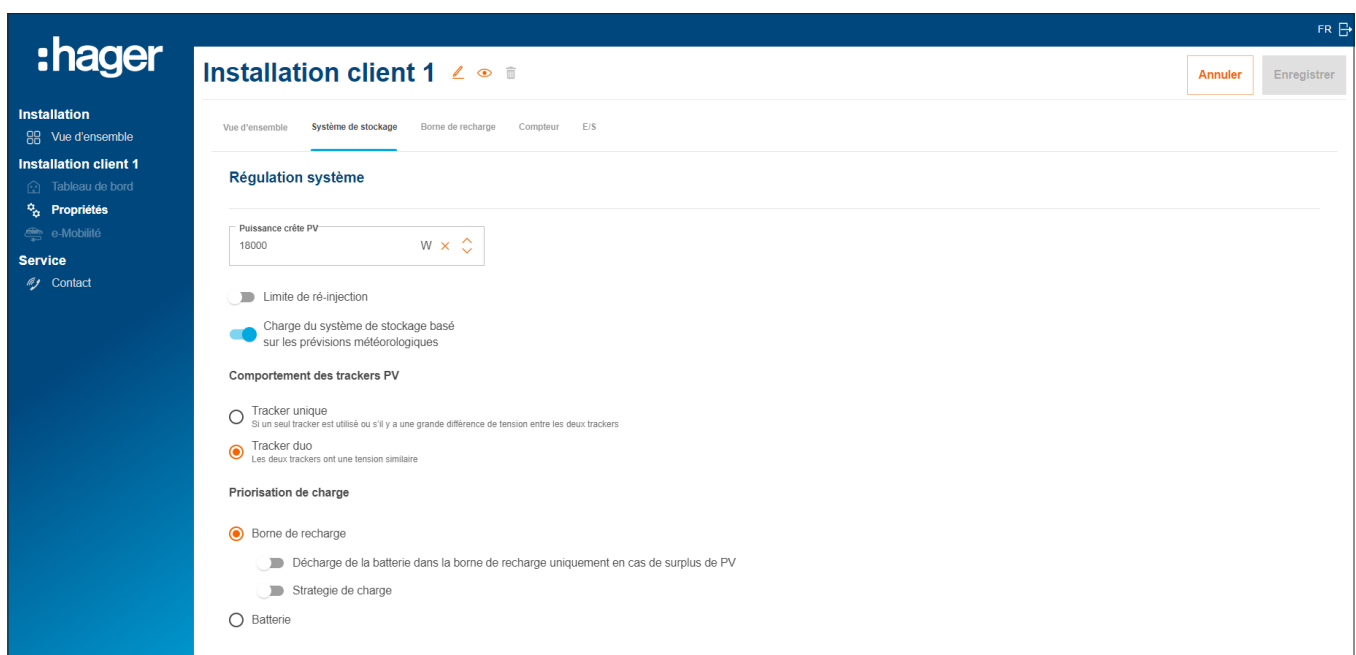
FR

:hager

Installation
Vue d'ensemble
Installation client 1
Tableau de bord
Propriétés
e-Mobilité
Service
Contact

Installation client 1

Annuler
Enregistrer

Vue d'ensemble
Système de stockage
Borne de recharge
Compteur
E/S

Régulation système

Puissance crête PV
18000
W

Limite de ré-injection

Charge du système de stockage basé sur les prévisions météorologiques

Comportement des trackers PV

Tracker unique
Si un seul tracker est utilisé ou s'il y a une grande différence de tension entre les deux trackers

Tracker duo
Les deux trackers ont une tension similaire

Priorisation de charge

Borne de recharge

Décharge de la batterie dans la borne de recharge uniquement en cas de surplus de PV

Strategie de charge

Batterie